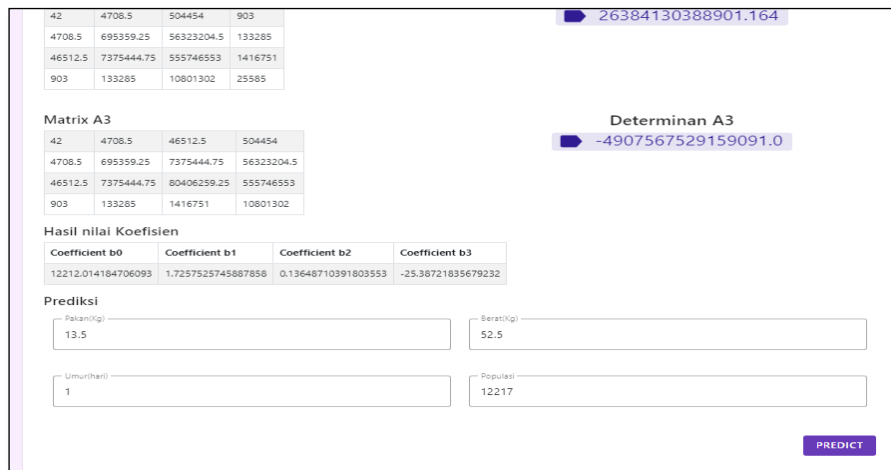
| 42 | 4708.5 | 504454 | 903 |
|---|---|---|---|
| 4708.5 | 695359.25 | 56323204.5 | 133285 |
| 46512.5 | 7375444.75 | 555746553 | 1416751 |
| 903 | 133285 | 10801302 | 25585 |

26384130388901.164

Matrix A3

| 42 | 4708.5 | 46512.5 | 504454 |
|---|---|---|---|
| 4708.5 | 695359.25 | 7375444.75 | 56323204.5 |
| 46512.5 | 7375444.75 | 80406259.25 | 555746553 |
| 903 | 133285 | 1416751 | 10801302 |

Determinan A3

-4907567529159091.0

Hasil nilai Koefisien

| Coefficient b0 | Coefficient b1 | Coefficient b2 | Coefficient b3 |
|---|---|---|---|
| 12212.014184706093 | 1.7257525745887858 | 0.13648710391803553 | -25.38721835679232 |

Prediksi

Pakan(Kg)
13.5

Berat(Kg)
52.5

Umur(hari)
1

Populasi
12217

PREDICT